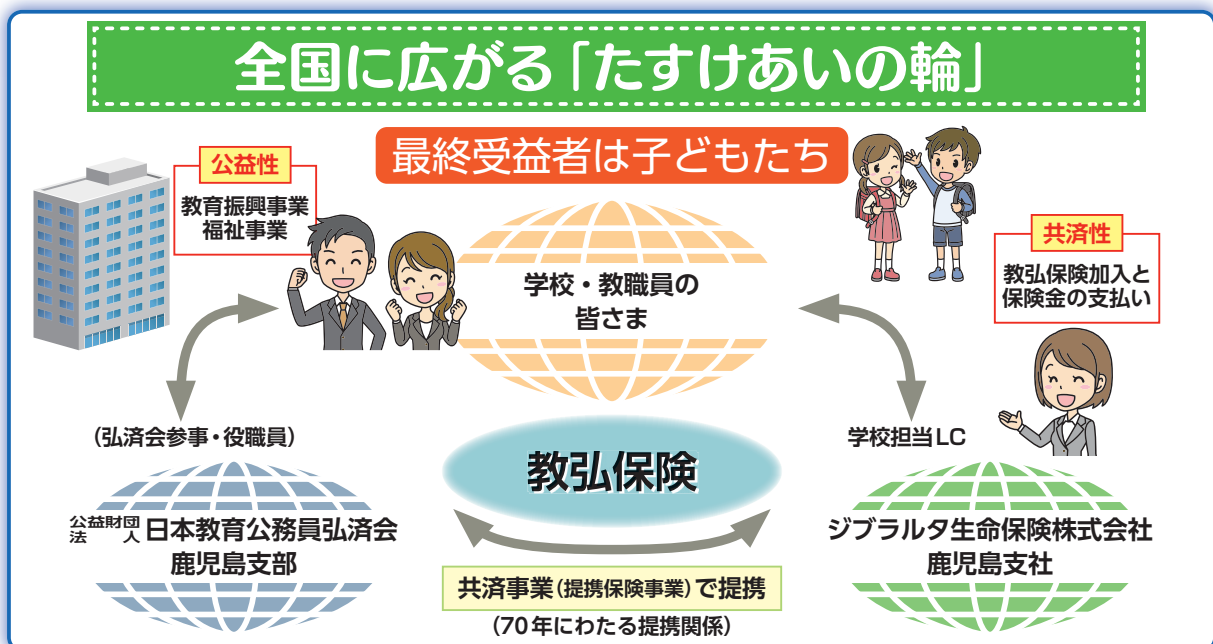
全国に広がる「たすけあいの輪」

最終受益者は子どもたち

公益性
教育振興事業
福祉事業

学校・教職員の
皆さま

共済性
教弘保険加入と
保険金の支払い

(弘済会参事・役職員)

学校担当LC

教弘保険

公益財団法人 日本教育公務員弘済会
鹿児島支部

ジブラルタ生命保険株式会社
鹿児島支社

共済事業(提携保険事業)で提携
(70年にわたる提携関係)